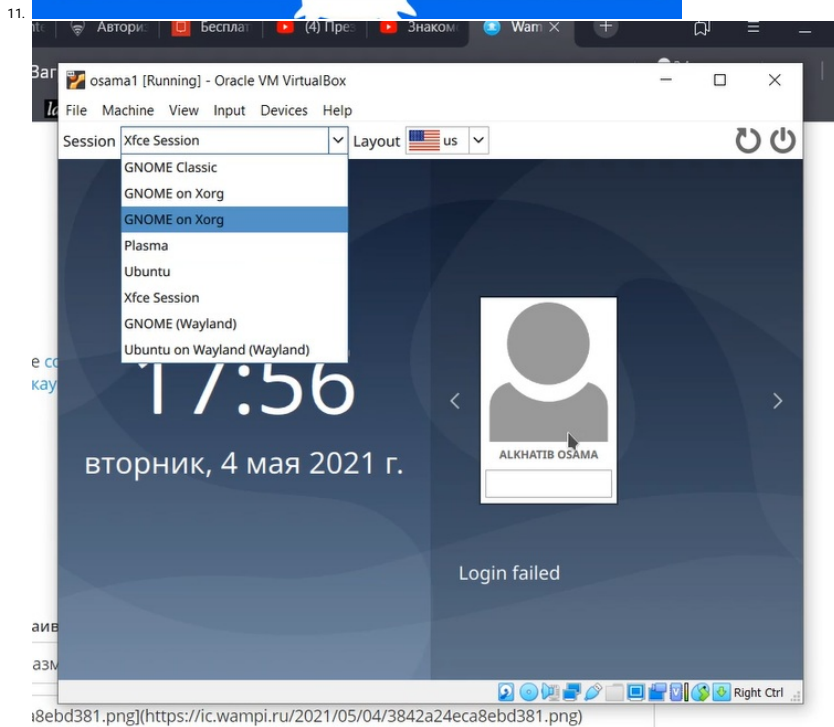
11.

Автори: Бесплат (4) Пре Знаком Wam

osama1 [Running] - Oracle VM VirtualBox

File Machine View Input Devices Help

Session Xfce Session Layout us

GNOME Classic
GNOME on Xorg
GNOME on Xorg
Plasma
Ubuntu
Xfce Session
GNOME (Wayland)
Ubuntu on Wayland (Wayland)

17:56

вторник, 4 мая 2021 г.

ALKHATIB OSAMA

Login failed

Right Ctrl

a8ebd381.png](https://ic.wampi.ru/2021/05/04/3842a24eca8ebd381.png)